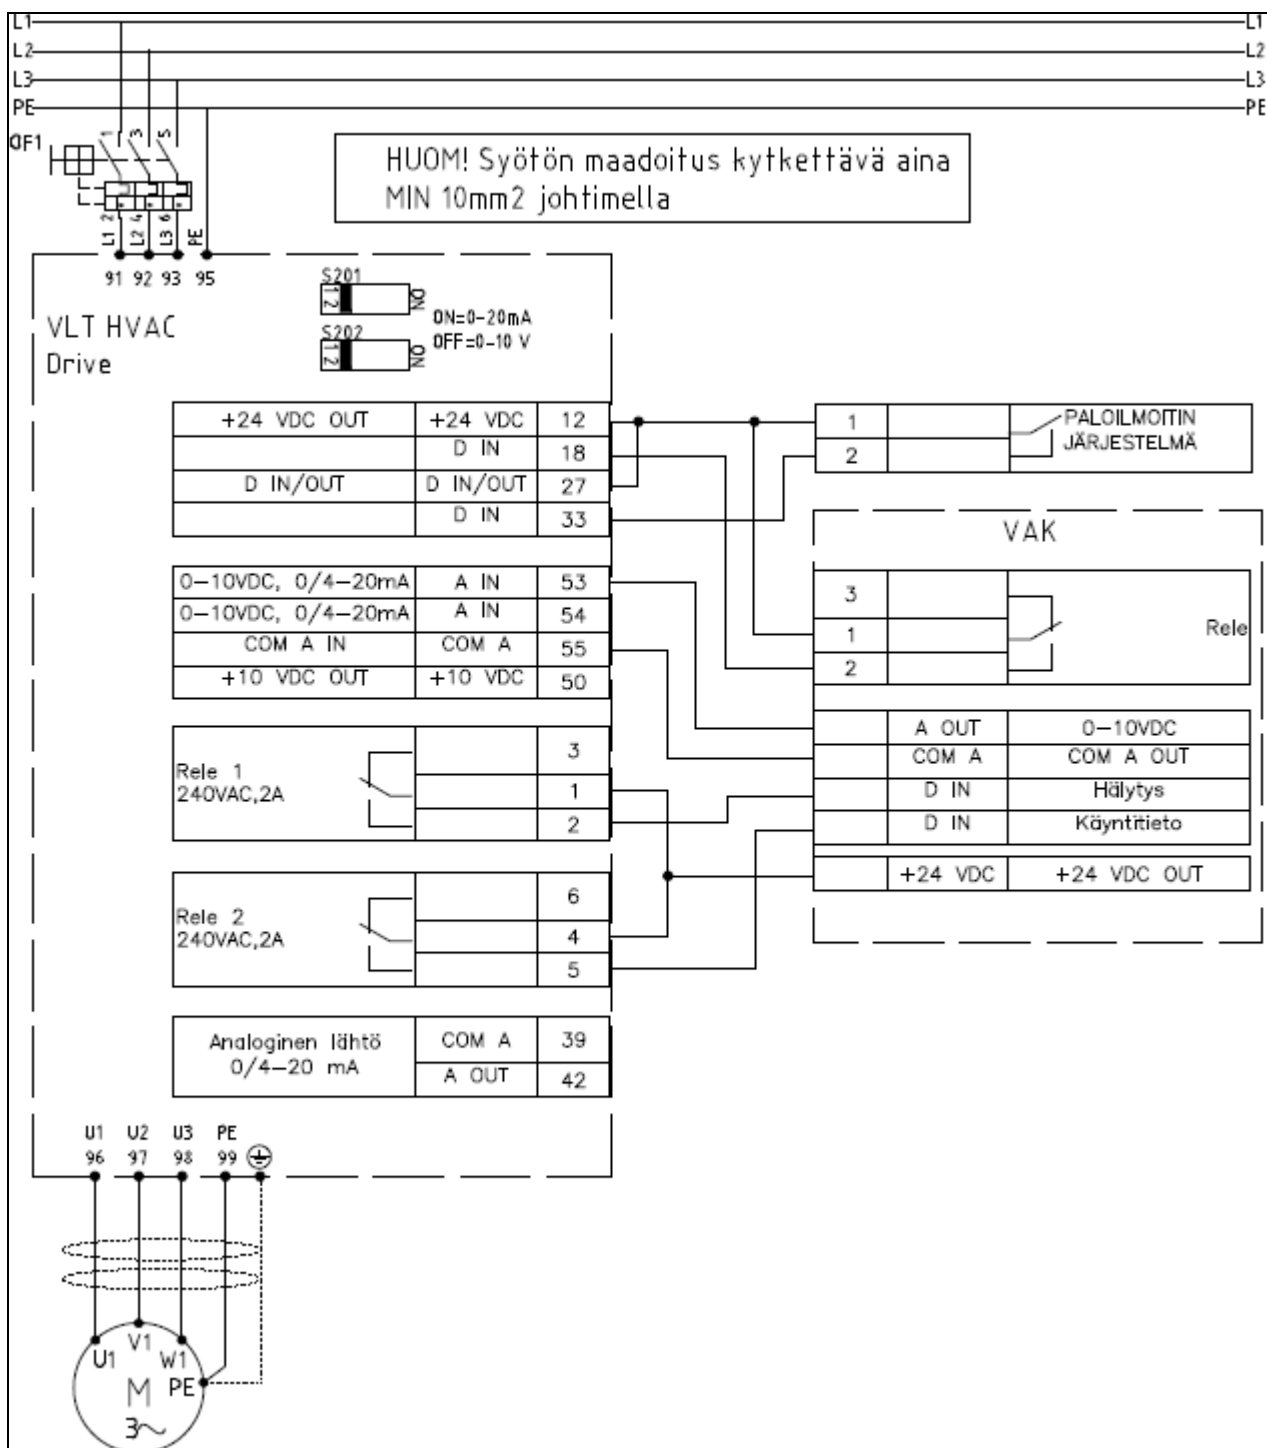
L1 L1
L2 L2
L3 L3
PE PE

QF1
1 3 5
2 4 6
L1 L2 L3 PE

HUOM! Syötön maadoitus kytkettävä aina MIN 10mm2 johtimella

91 92 93 95

S201
1 2
ON
ON=0-20mA
S202
1 2
ON
OFF=0-10 V

VLT HVAC Drive

| +24 VDC OUT | +24 VDC | 12 |
|---|---|---|
| | D IN | 18 |
| D IN/OUT | D IN/OUT | 27 |
| | D IN | 33 |

| 1 | | PALOILMOITIN JÄRJESTELMÄ |
|---|---|---|
| 2 | | |

VAK

| 0-10VDC, 0/4-20mA | A IN | 53 |
|---|---|---|
| 0-10VDC, 0/4-20mA | A IN | 54 |
| COM A IN | COM A | 55 |
| +10 VDC OUT | +10 VDC | 50 |

| 3 | | Rele |
|---|---|---|
| 1 | | |
| 2 | | |

| | A OUT | 0-10VDC |
|---|---|---|
| | COM A | COM A OUT |
| | D IN | Hälytys |
| | D IN | Käyntitieto |
| | +24 VDC | +24 VDC OUT |

Rele 1
240VAC,2A
3
1
2

Rele 2
240VAC,2A
6
4
5

| Analoginen lähtö 0/4-20 mA | COM A | 39 |
|---|---|---|
| | A OUT | 42 |

U1 U2 U3 PE
96 97 98 99

U1 V1 W1
M PE
3~